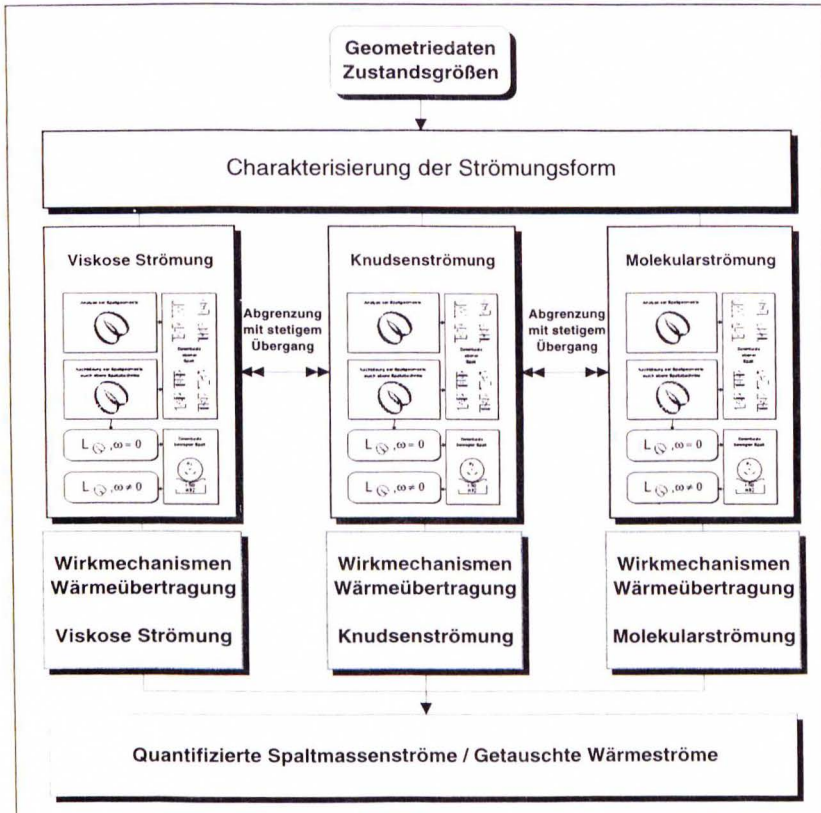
Geometriedaten
Zustandsgrößen

Charakterisierung der Strömungsform

Viskose Strömung

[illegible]

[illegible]

$L_{\circlearrowleft}, \omega = 0$

$L_{\circlearrowleft}, \omega \neq 0$

Abgrenzung mit stetigem Übergang

Knudsenströmung

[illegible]

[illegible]

$L_{\circlearrowleft}, \omega = 0$

$L_{\circlearrowleft}, \omega \neq 0$

Abgrenzung mit stetigem Übergang

Molekularströmung

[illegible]

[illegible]

$L_{\circlearrowleft}, \omega = 0$

$L_{\circlearrowleft}, \omega \neq 0$

Wirkmechanismen
Wärmeübertragung

Viskose Strömung

Wirkmechanismen
Wärmeübertragung

Knudsenströmung

Wirkmechanismen
Wärmeübertragung

Molekularströmung

Quantifizierte Spaltmassenströme / Getauschte Wärmeströme